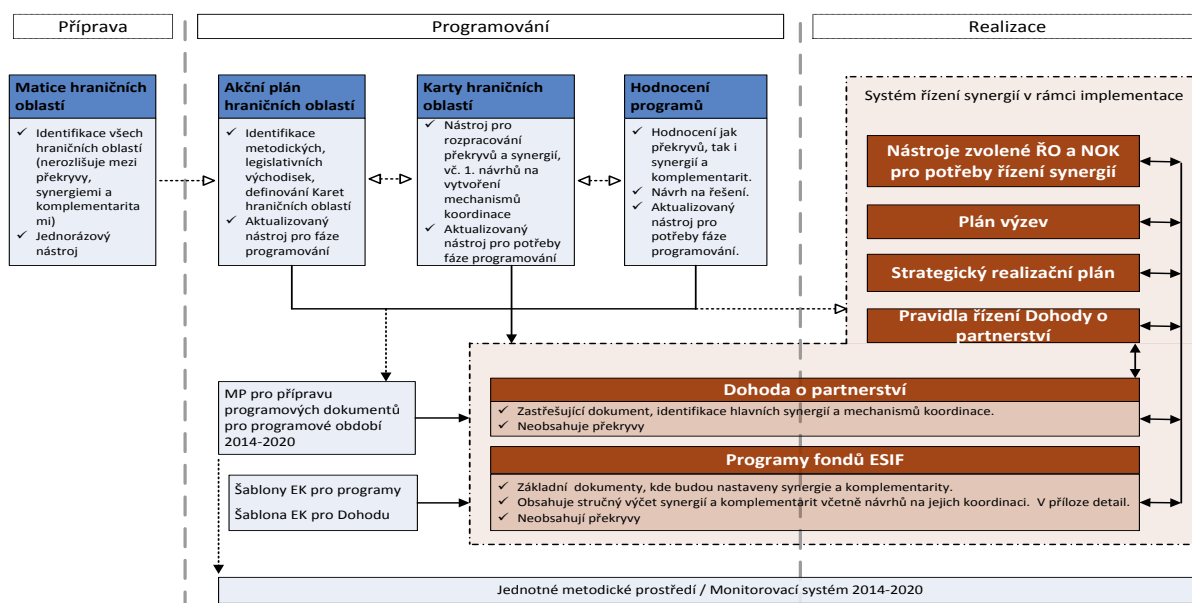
Příprava

Programování

Realizace

Matice hraničních oblastí

✓ Identifikace všech hraničních oblastí (nerozlišuje mezi překryvy, synergiemi a komplementarita mi)
✓ Jednorázový nástroj

Akční plán hraničních oblastí

✓ Identifikace metodických, legislativních východisek, definování Karet hraničních oblastí
✓ Aktualizovaný nástroj pro fáze programování

Karty hraničních oblastí

✓ Nástroj pro rozpracování překryvů a synergií, vč. 1. návrhů na vytvoření mechanismů koordinace
✓ Aktualizovaný nástroj pro potřeby fáze programování

Hodnocení programů

✓ Hodnocení jak překryvů, tak i synergií a komplementarit.
✓ Návrh na řešení.
✓ Aktualizovaný nástroj pro potřeby fáze programování.

Systém řízení synergií v rámci implementace

Nástroje zvolené ŘO a NOK pro potřeby řízení synergií

Plán výzev

Strategický realizační plán

Pravidla řízení Dohody o partnerství

MP pro přípravu programových dokumentů pro programové období 2014-2020

Dohoda o partnerství

✓ Zastřešující dokument, identifikace hlavních synergií a mechanismů koordinace.
✓ Neobsahuje překryvy

Šablony EK pro programy

Šablona EK pro Dohodu

Programy fondů ESIF

✓ Základní dokumenty, kde budou nastaveny synergie a komplementarity.
✓ Obsahuje stručný výčet synergií a komplementarit včetně návrhů na jejich koordinaci. V příloze detail.
✓ Neobsahují překryvy

Jednotné metodické prostředí / Monitorovací systém 2014-2020